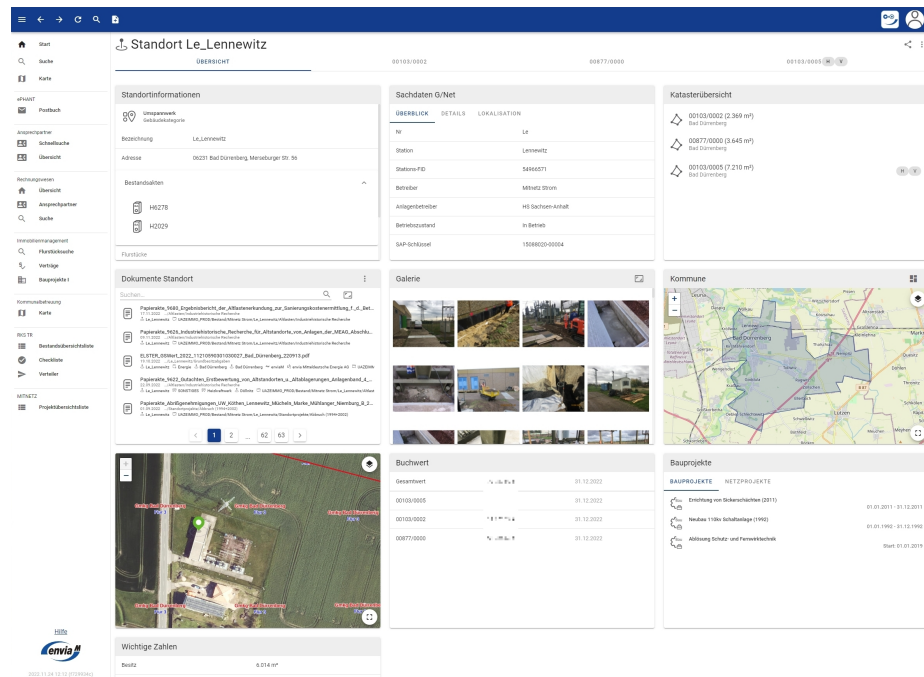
Start
Suche
Karte
ePHANT
Postbuch
Ansprechpartner
Schnellsuche
Übersicht
Rechnungswesen
Übersicht
Ansprechpartner
Suche
Immobilienmanagement
Flurstücksuche
Verträge
Bauprojekte I
Kommunalbetreuung
Karte
INIS TR
Bestandsübersichtsliste
Checkliste
Verteiler
MITNETZ
Projektübersichtsliste

Standort Le_Lennewitz

ÜBERSICHT | 00103/0002 | 00877/0000 | 00103/0005

Standortinformationen
Umspannwerk
Gebäudekategorie
Bezeichnung Le_Lennewitz
Adresse 06231 Bad Dürrenberg, Merseburger Str. 56
Bestandsakten
H6278
H2029
Flurstücke

Sachdaten G/Net
ÜBERBLICK DETAILS LOKALISATION

| | |
|---|---|
| NI | Le |
| Station | Lennewitz |
| Stations-FID | 54966571 |
| Betreiber | Mitnetz Strom |
| Anlagenbetreiber | HS Sachsen-Anhalt |
| Betriebszustand | In Betrieb |
| SAP-Schlüssel | 15088020-00004 |

Katasterübersicht
00103/0002 (2.369 m²)
Bad Dürrenberg
00877/0000 (3.645 m²)
Bad Dürrenberg
00103/0005 (7.210 m²)
Bad Dürrenberg

Dokumente Standort
Suchen...
Papierakte_9680_Ergebnisbericht_der_Altlastenerkundung_zur_Sanierungskostenermittlung_f_d_Bet...
Papierakte_9626_Industriehistorische_Recherche_für_Altstandorte_von_Anlagen_der_MEAG_Abschlu...
ELSTER_00Merit_2022_1121090001030027_Bad_Dürrenberg_220915.pdf
Papierakte_9622_Gutachten_Erstbewertung_von_Altstandorten_u_Altablagerungen_Anlagenberd_4_...
Papierakte_Abrißgenehmigungen_UW_Köthen_Lennewitz_Müchels_Marke_Mühlanger_Niemburg_B_2...
1 2 ... 62 63

Galerie

Kommune
Bad Dürrenberg

Buchwert
| | | |
|---|---|---|
| Gesamtwert | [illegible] | 31.12.2022 |
| 00103/0005 | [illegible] | 31.12.2022 |
| 00103/0002 | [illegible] | 31.12.2022 |
| 00877/0000 | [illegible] | 31.12.2022 |

Bauprojekte
BAUPROJEKTE NETZPROJEKTE
Errichtung von Sickerschächten (2011) 01.01.2011 - 31.12.2011
Neubau 110kv Schaltanlage (1992) 01.01.1992 - 01.12.1992
Ablösung Schutz- und Fernwirktechnik Start: 01.01.2019

Wichtige Zahlen
Besitz 6.014 m²

Hilfe
enviaM